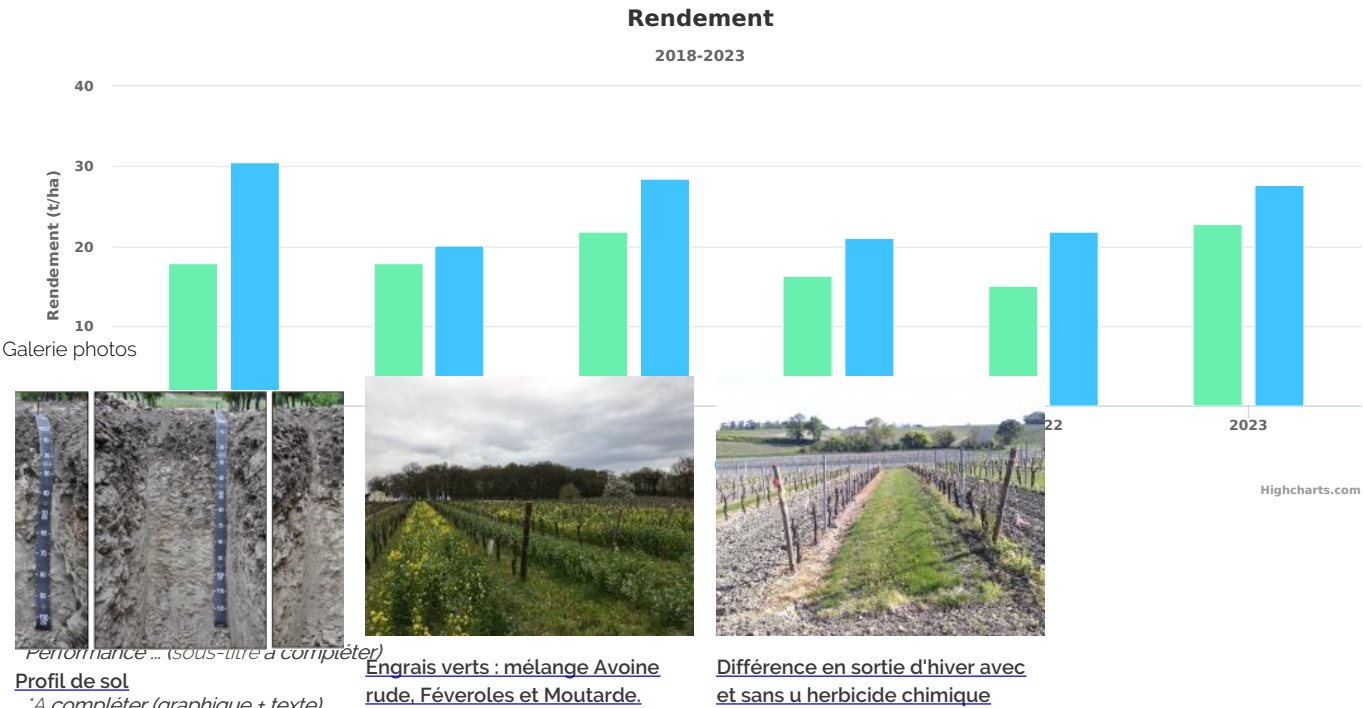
Rendement

2018-2023

40
30
20
10

Rendement (t/ha)

22
2023

Highcharts.com

Galerie photos

*Performance ... (sous-titre à compléter)

Profil de sol

*A compléter (graphique + texte)

Engrais verts : mélange Avoine rude, Féveroles et Moutarde.

Différence en sortie d'hiver avec et sans u herbicide chimique